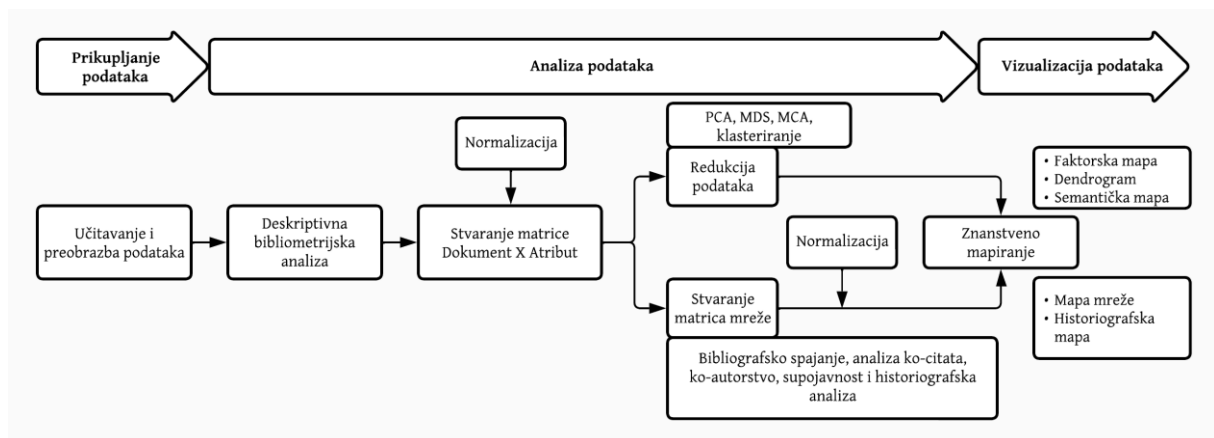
Prikupljanje podataka

Analiza podataka

Vizualizacija podataka

Normalizacija

PCA, MDS, MCA, klasteriranje

Redukcija podataka

• Faktorska mapa
• Dendrogram
• Semantička mapa

Učitavanje i preobrazba podataka

Deskriptivna bibliometrijska analiza

Stvaranje matrice Dokument X Atribut

Normalizacija

Znanstveno mapiranje

Stvaranje matrica mreže

• Mapa mreže
• Historiografska mapa

Bibliografsko spajanje, analiza ko-citata, ko-autorstvo, supojavnost i historiografska analiza